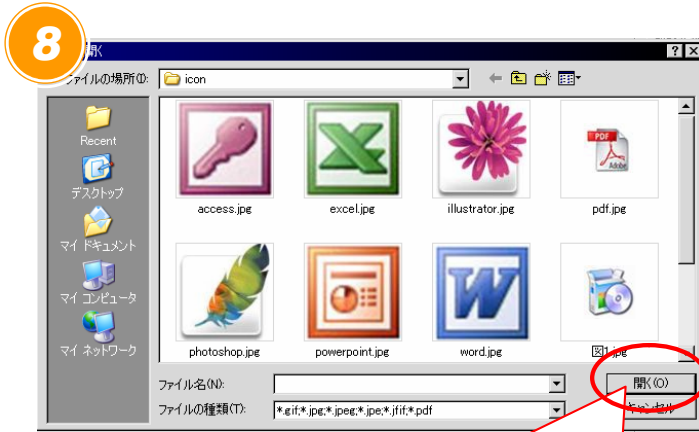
8

開く

?

ファイルの場所(I): icon

Recent

デスクトップ

マイ ドキュメント

マイ コンピュータ

マイ ネットワーク

access.jpg

excel.jpg

illustrator.jpg

PDF

pdf.jpg

photoshop.jpg

powerpoint.jpg

word.jpg

図1.jpg

ファイル名(N):

ファイルの種類(T): *.gif;*.jpg;*.jpeg;*.jpe;*.jfif;*.pdf

開く(O)

キャンセル